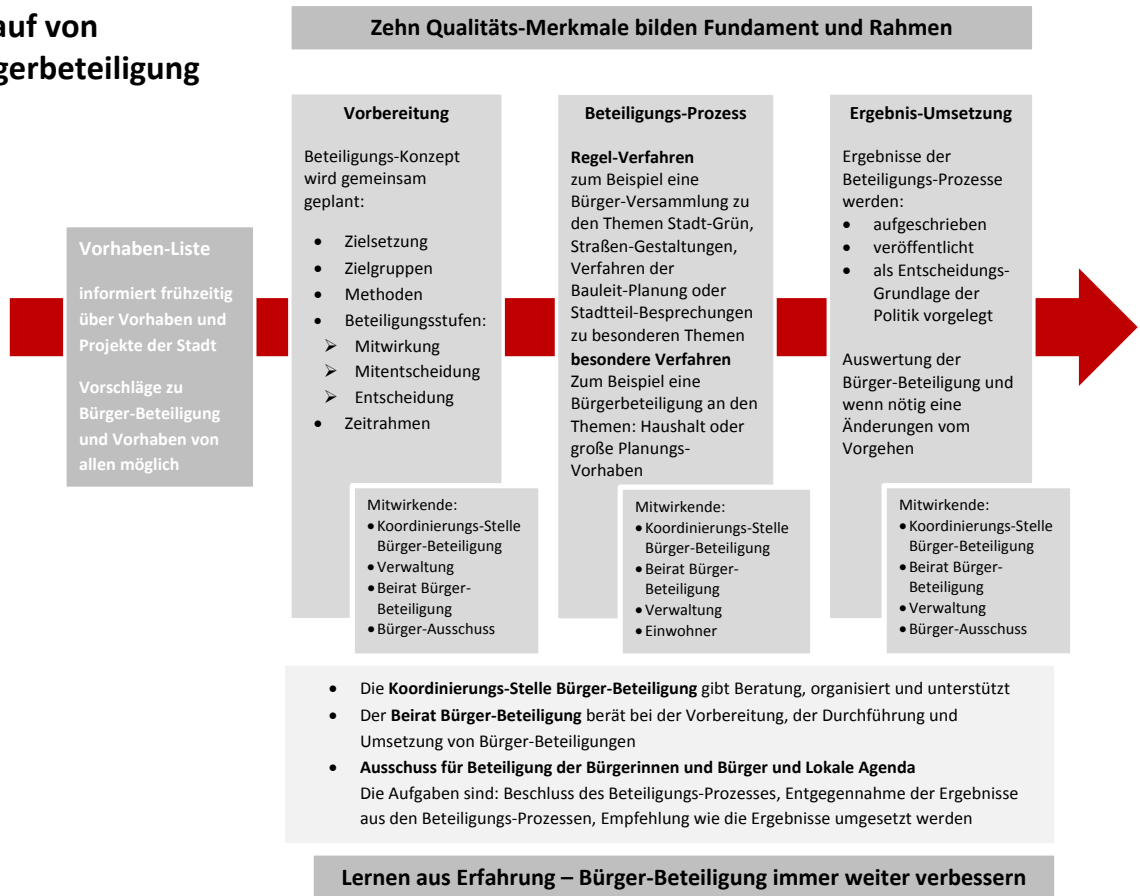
auf von
gerbeteiligung

Zehn Qualitäts-Merkmale bilden Fundament und Rahmen

Vorhaben-Liste

informiert frühzeitig über Vorhaben und Projekte der Stadt

Vorschläge zu Bürger-Beteiligung und Vorhaben von allen möglich

Vorbereitung

Beteiligungs-Konzept wird gemeinsam geplant:

- Zielsetzung
- Zielgruppen
- Methoden
- Beteiligungsstufen:
  - Mitwirkung
  - Mitentscheidung
  - Entscheidung
- Zeitrahmen

Mitwirkende:
- Koordinierungs-Stelle Bürger-Beteiligung
- Verwaltung
- Beirat Bürger-Beteiligung
- Bürger-Ausschuss

Beteiligungs-Prozess

**Regel-Verfahren**
zum Beispiel eine Bürger-Versammlung zu den Themen Stadt-Grün, Straßen-Gestaltungen, Verfahren der Bauleit-Planung oder Stadtteil-Besprechungen zu besonderen Themen
**besondere Verfahren**
Zum Beispiel eine Bürgerbeteiligung an den Themen: Haushalt oder große Planungs-Vorhaben

Mitwirkende:
- Koordinierungs-Stelle Bürger-Beteiligung
- Beirat Bürger-Beteiligung
- Verwaltung
- Einwohner

Ergebnis-Umsetzung

Ergebnisse der Beteiligungs-Prozesse werden:
- aufgeschrieben
- veröffentlicht
- als Entscheidungs-Grundlage der Politik vorgelegt

Auswertung der Bürger-Beteiligung und wenn nötig eine Änderungen vom Vorgehen

Mitwirkende:
- Koordinierungs-Stelle Bürger-Beteiligung
- Beirat Bürger-Beteiligung
- Verwaltung
- Bürger-Ausschuss

- Die **Koordinierungs-Stelle Bürger-Beteiligung** gibt Beratung, organisiert und unterstützt
- Der **Beirat Bürger-Beteiligung** berät bei der Vorbereitung, der Durchführung und Umsetzung von Bürger-Beteiligungen
- **Ausschuss für Beteiligung der Bürgerinnen und Bürger und Lokale Agenda**
Die Aufgaben sind: Beschluss des Beteiligungs-Prozesses, Entgegennahme der Ergebnisse aus den Beteiligungs-Prozessen, Empfehlung wie die Ergebnisse umgesetzt werden

Lernen aus Erfahrung – Bürger-Beteiligung immer weiter verbessern